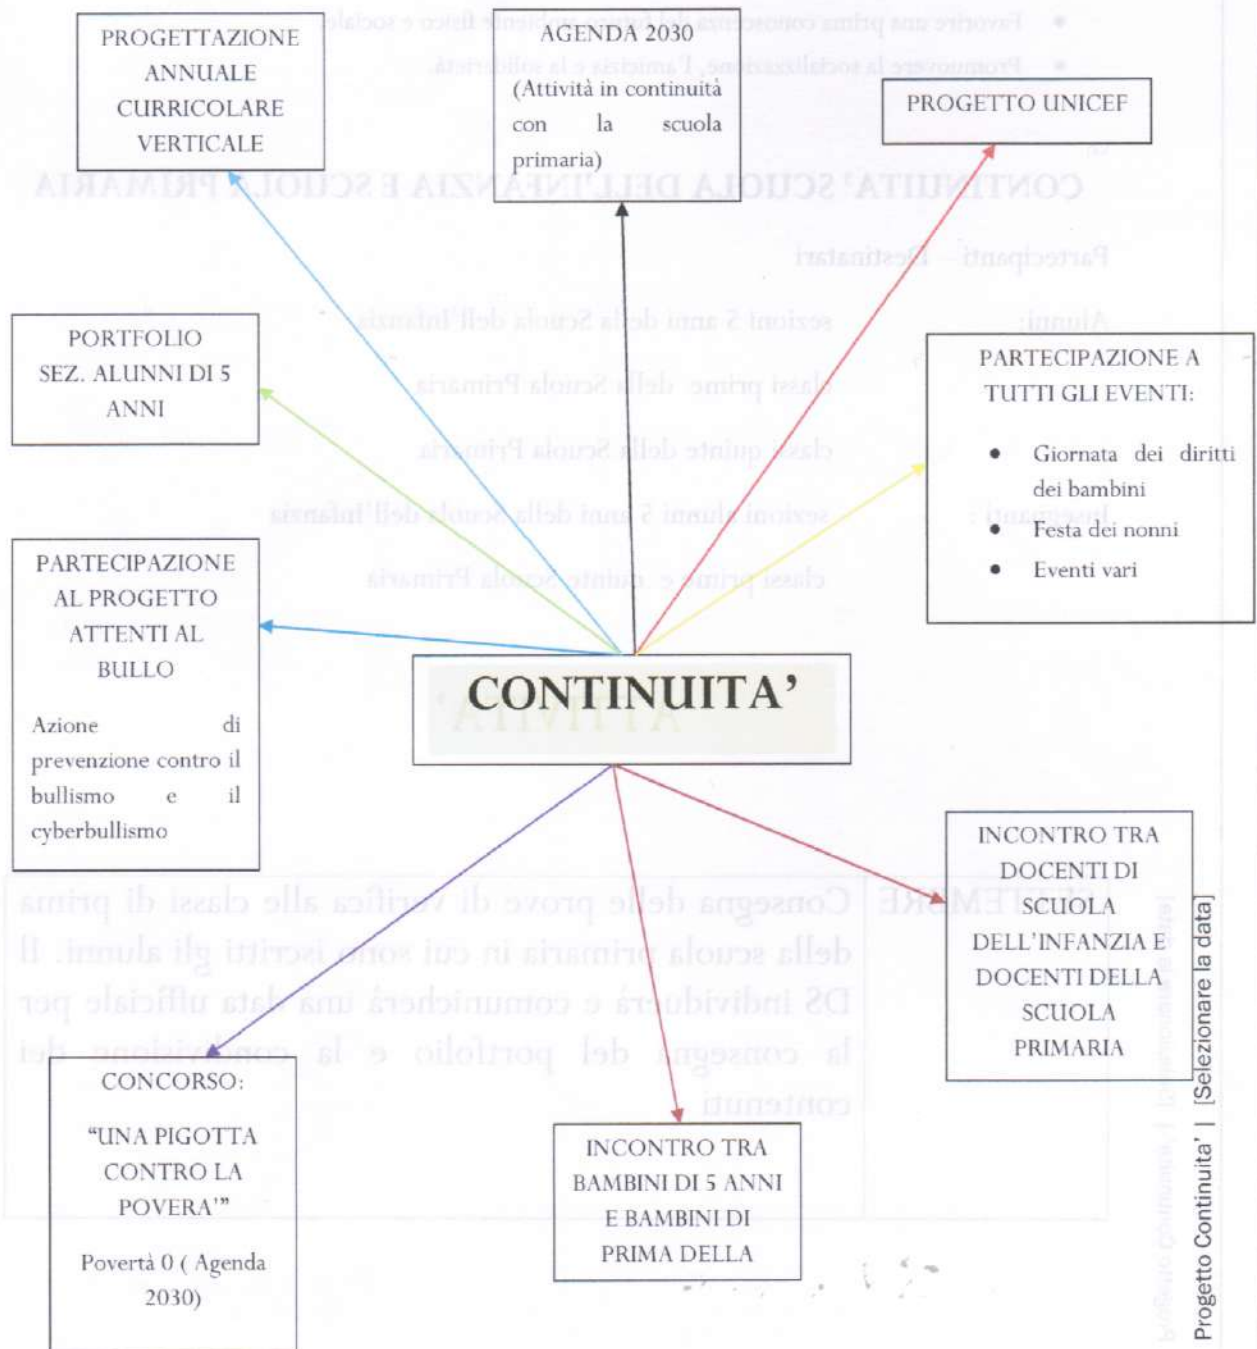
PROGETTAZIONE ANNUALE CURRICOLARE VERTICALE

AGENDA 2030 (Attività in continuità con la scuola primaria)

PROGETTO UNICEF

PORTFOLIO SEZ. ALUNNI DI 5 ANNI

PARTECIPAZIONE A TUTTI GLI EVENTI:

- Giornata dei diritti dei bambini
- Festa dei nonni
- Eventi vari

PARTECIPAZIONE AL PROGETTO ATTENTI AL BULLO

Azione di prevenzione contro il bullismo e il cyberbullismo

CONTINUITA'

INCONTRO TRA DOCENTI DI SCUOLA DELL'INFANZIA E DOCENTI DELLA SCUOLA PRIMARIA

CONCORSO: "UNA PIGOTTA CONTRO LA POVERA'"

Povertà 0 ( Agenda 2030)

INCONTRO TRA BAMBINI DI 5 ANNI E BAMBINI DI PRIMA DELLA

Progetto Continuita' | [Selezionare la data]